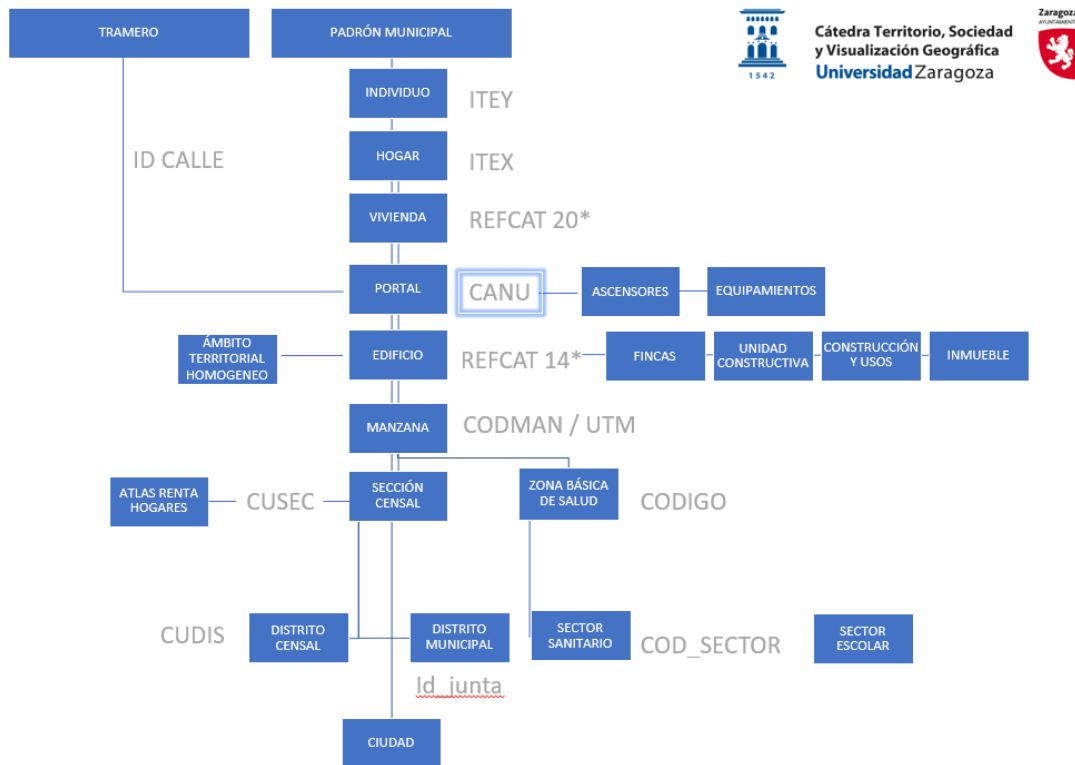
TRAMERO

PADRÓN MUNICIPAL

1542

Cátedra Territorio, Sociedad y Visualización Geográfica
Universidad Zaragoza

Zaragoza

INDIVIDUO

ITEY

ID CALLE

HOGAR

ITEX

VIVIENDA

REFCAT 20*

PORTAL

CANU

ASCENSORES

EQUIPAMIENTOS

ÁMBITO TERRITORIAL HOMOGENEO

EDIFICIO

REFCAT 14*

FINCAS

UNIDAD CONSTRUCTIVA

CONSTRUCCIÓN Y USOS

INMUEBLE

MANZANA

CODMAN / UTM

ATLAS RENTA HOGARES

CUSEC

SECCIÓN CENSAL

ZONA BÁSICA DE SALUD

CODIGO

CUDIS

DISTRITO CENSAL

DISTRITO MUNICIPAL

SECTOR SANITARIO

COD_SECTOR

SECTOR ESCOLAR

Id_junta

CIUDAD